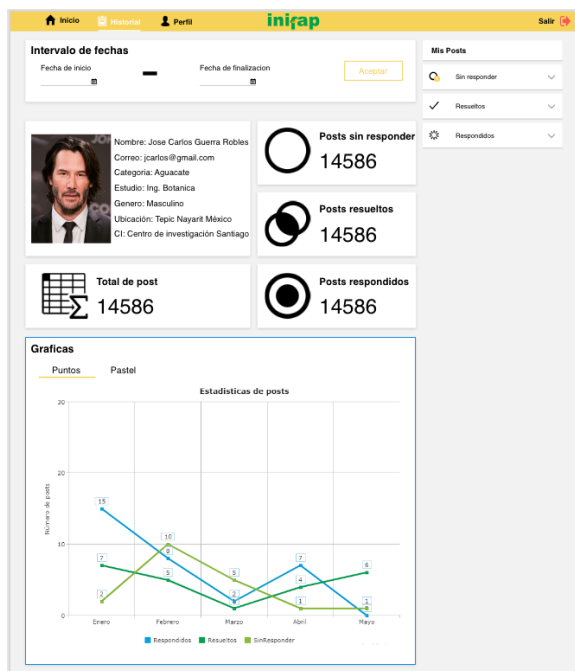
Inicio Historial Perfil inifap Salir

Intervalo de fechas

Fecha de inicio

Fecha de finalizacion

Aceptar

Mis Posts

Sin responder

Resueltos

Respondidos

Nombre: Jose Carlos Guerra Robles
Correo: jcarlos@gmail.com
Categoria: Aguacate
Estudio: Ing. Botanica
Genero: Masculino
Ubicación: Tepic Nayarit México
CI: Centro de investigación Santiago

Posts sin responder
14586

Posts resueltos
14586

Total de post
14586

Posts respondidos
14586

Graficas

Puntos Pastel

Estadisticas de posts

Numero de posts

20
20
10
0

15
7
2
10
8
5
5
2
7
4
1
6
1
1

Enero Febrero Marzo Abril Mayo

Respondidos Resueltos SinResponder